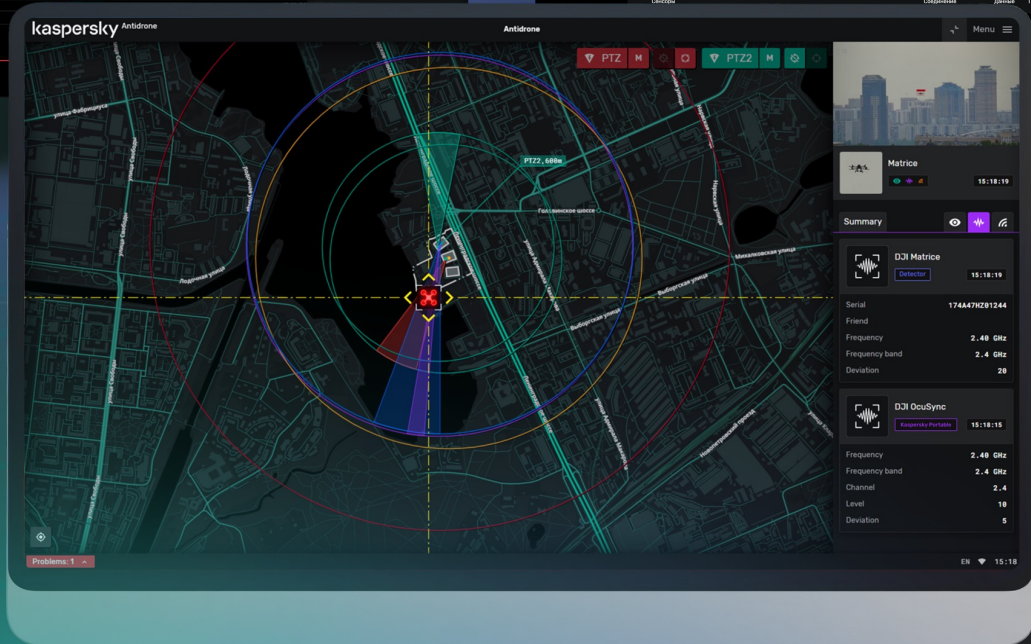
Сенсоры Соединения Данные

kaspersky Antidrone

Antidrone

Menu

PTZ M PTZ2 M

PTZ2, 600m

Головинское шоссе

улица Свободы

улица Фабрициуса

Ледовская улица

улица Адмирала Макарова

Выборгская улица

Михалковская улица

Ленинградское шоссе

Новопетровский проезд

Matrice

15:18:19

Summary

DJI Matrice

Detector

15:18:19

Serial 174A47HZ01244

Friend

Frequency 2.40 GHz

Frequency band 2.4 GHz

Deviation 20

DJI OcuSync

Kaspersky Portable

15:18:15

Frequency 2.40 GHz

Frequency band 2.4 GHz

Channel 2.4

Level 10

Deviation 5

Problems: 1

EN 15:18